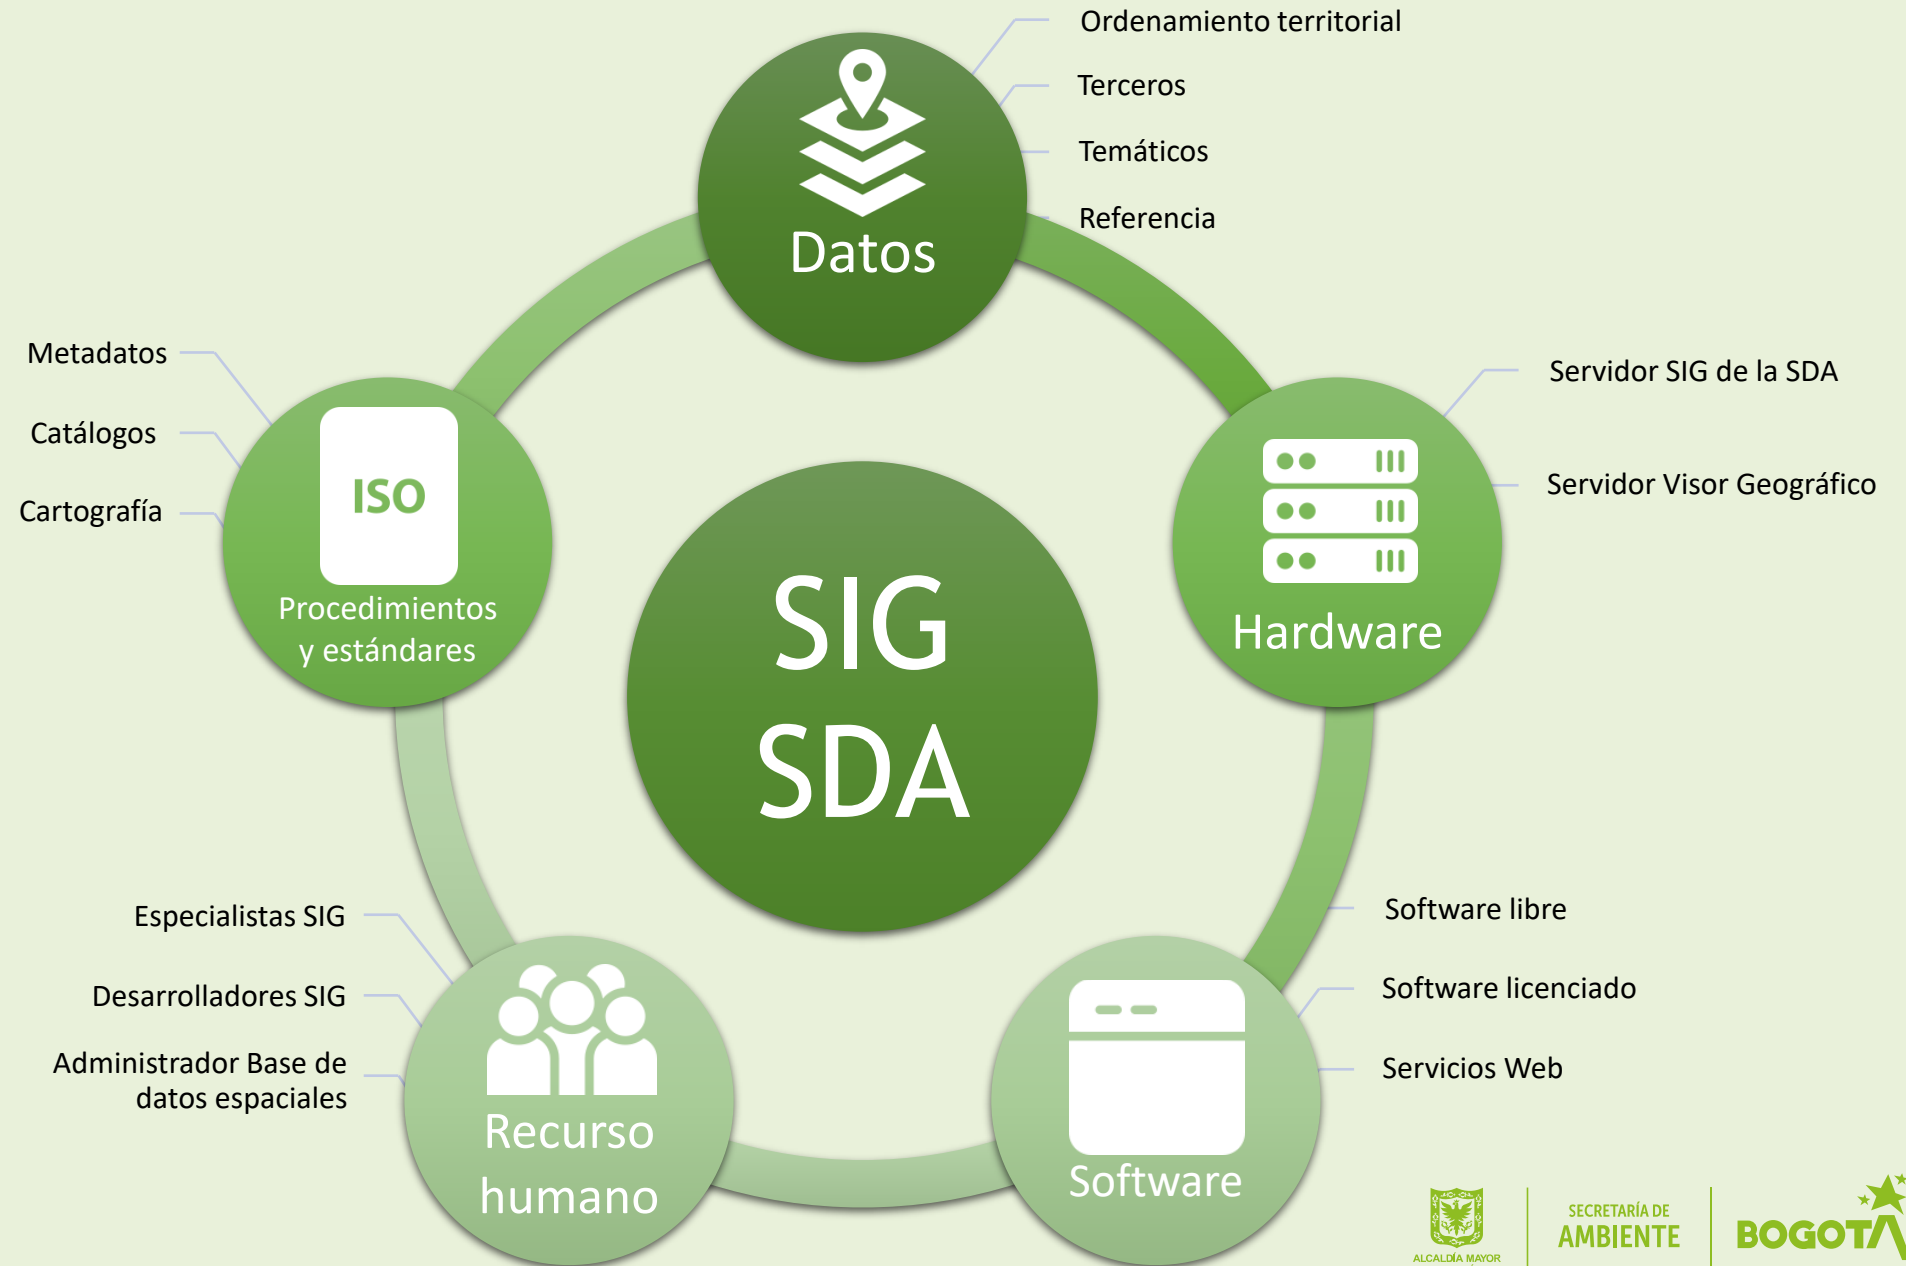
Ordenamiento territorial

Terceros

Temáticos

Referencia

Datos

Metadatos

Catálogos

Cartografía

ISO

Procedimientos y estándares

SIG SDA

Servidor SIG de la SDA

Servidor Visor Geográfico

Hardware

Especialistas SIG

Desarrolladores SIG

Administrador Base de datos espaciales

Recurso humano

Software libre

Software licenciado

Servicios Web

Software

ALCALDÍA MAYOR

SECRETARÍA DE AMBIENTE

BOGOTÁ